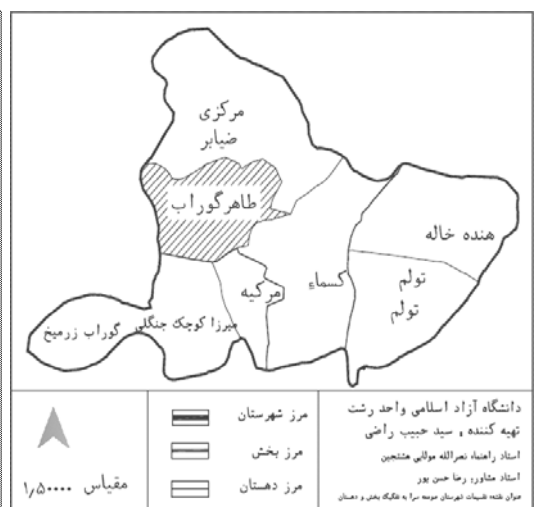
مرکزی
ضیابر

طاهرگوراب

هنده خاله

تولم
تولم

کسماء

مرکیه

میرزا کوچک جنگلی

گوراب زرمیخ

دانشگاه آزاد اسلامی واحد رشت
تهیه کننده ، سید حبیب راضی
استاد راهنما، نصرالله مولائی هشتجین
استاد مشاور، رضا حسن پور
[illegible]

مرز شهرستان
مرز بخش
مرز دهستان

مقیاس ۱/۵۰۰۰۰